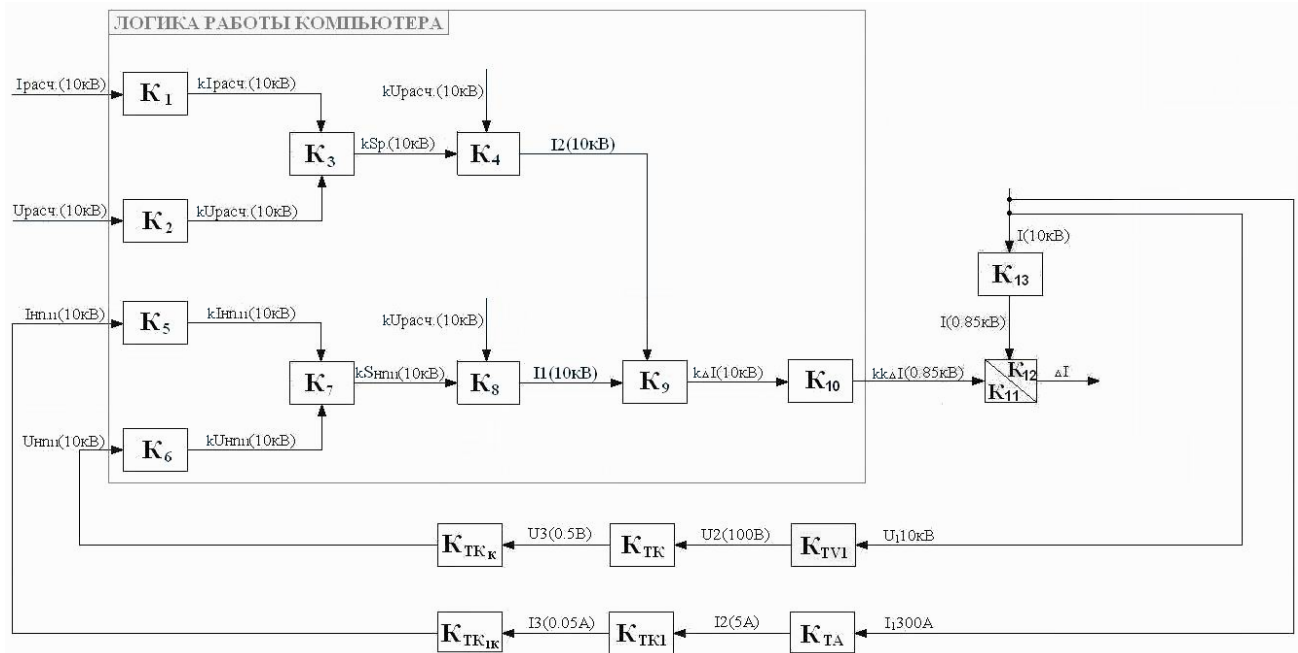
ЛОГИКА РАБОТЫ КОМПЬЮТЕРА

Iрасч.(10кВ)
$K_1$
kIрасч.(10кВ)
kUрасч.(10кВ)
$K_3$
kSр.(10кВ)
$K_4$
I2(10кВ)
Uрасч.(10кВ)
$K_2$
kUрасч.(10кВ)
I(10кВ)
$K_{13}$
Iнпп(10кВ)
$K_5$
kIнпп(10кВ)
kUрасч.(10кВ)
I(0.85кВ)
$K_7$
kSнпп(10кВ)
$K_8$
I1(10кВ)
$K_9$
k∆I(10кВ)
$K_{10}$
kk∆I(0.85кВ)
$K_{12}$
$K_{11}$
∆I
Uнпп(10кВ)
$K_6$
kUнпп(10кВ)

$K_{TK_K}$
U3(0.5В)
$K_{TK}$
U2(100В)
$K_{TV1}$
$U_1$10кВ

$K_{TK_{1K}}$
I3(0.05А)
$K_{TK1}$
I2(5А)
$K_{TA}$
$I_1$300А